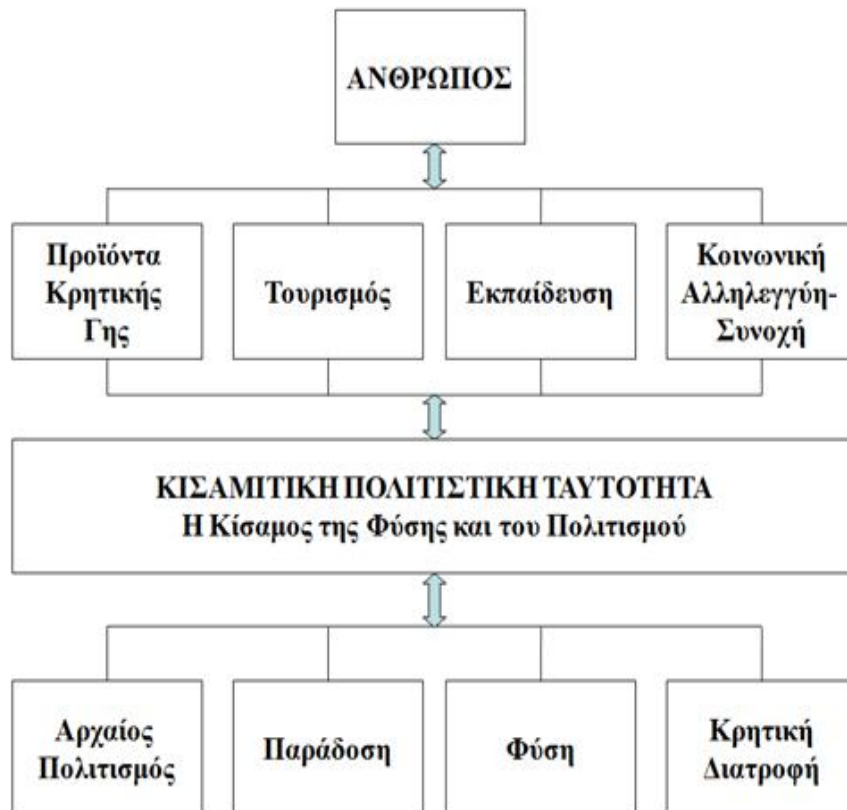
ΑΝΘΡΩΠΟΣ

Προϊόντα Κρητικής Γης

Τουρισμός

Εκπαίδευση

Κοινωνική Αλληλεγγύη-Συνοχή

ΚΙΣΑΜΙΤΙΚΗ ΠΟΛΙΤΙΣΤΙΚΗ ΤΑΥΤΟΤΗΤΑ
Η Κίσαμος της Φύσης και του Πολιτισμού

Αρχαίος Πολιτισμός

Παράδοση

Φύση

Κρητική Διατροφή